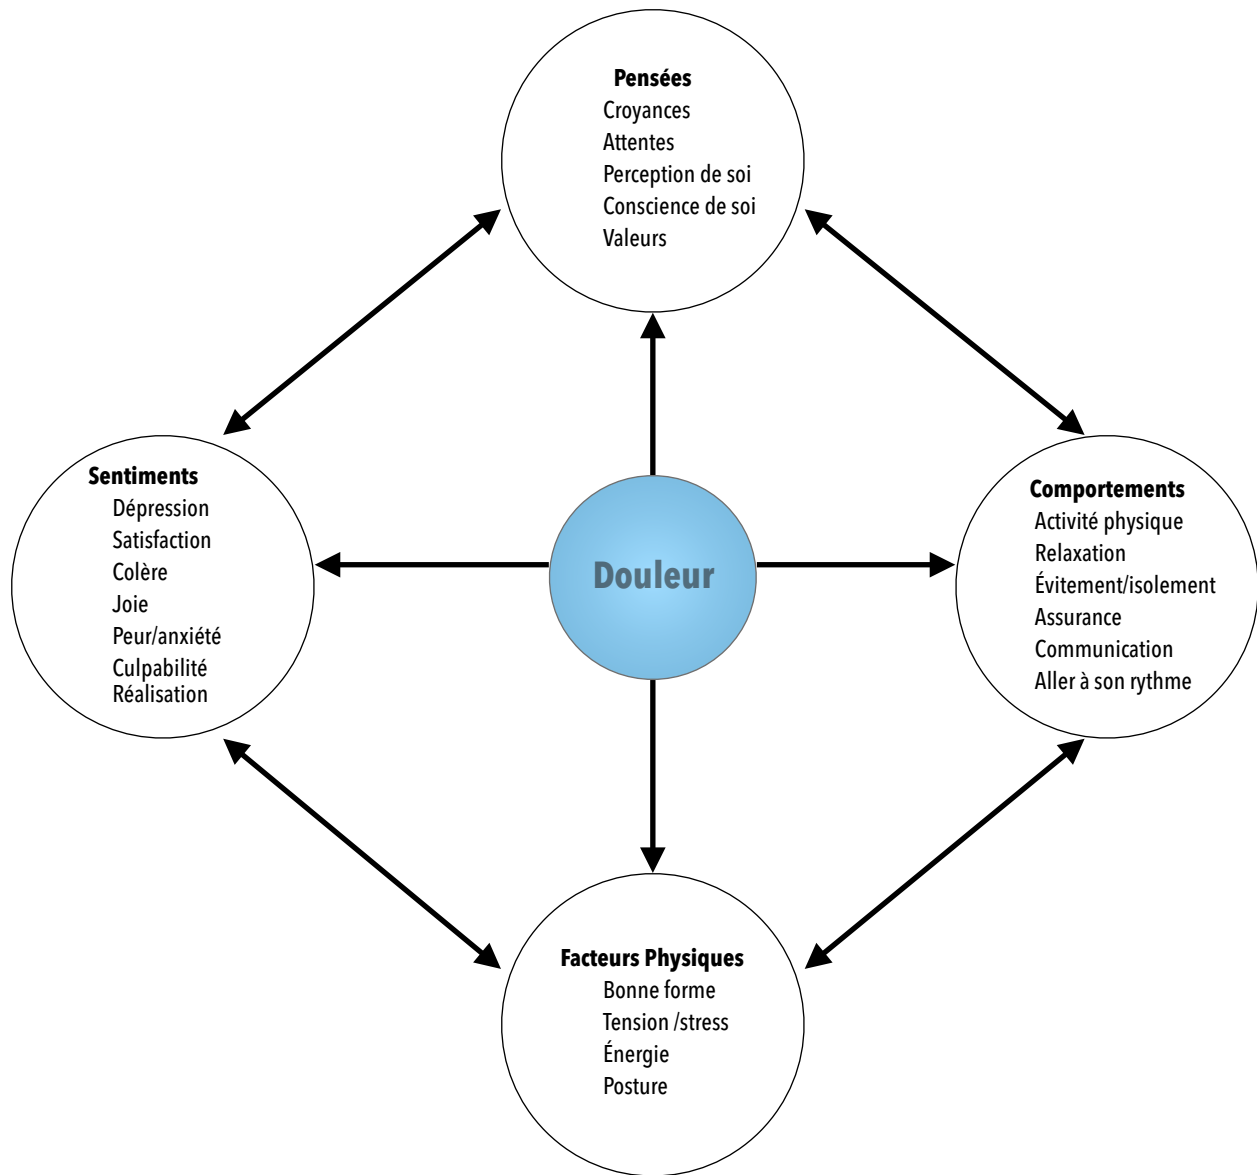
Pensées
Croyances
Attentes
Perception de soi
Conscience de soi
Valeurs

Sentiments
Dépression
Satisfaction
Colère
Joie
Peur/anxiété
Culpabilité
Réalisation

Douleur

Comportements
Activité physique
Relaxation
Évitement/isolement
Assurance
Communication
Aller à son rythme

Facteurs Physiques
Bonne forme
Tension /stress
Énergie
Posture